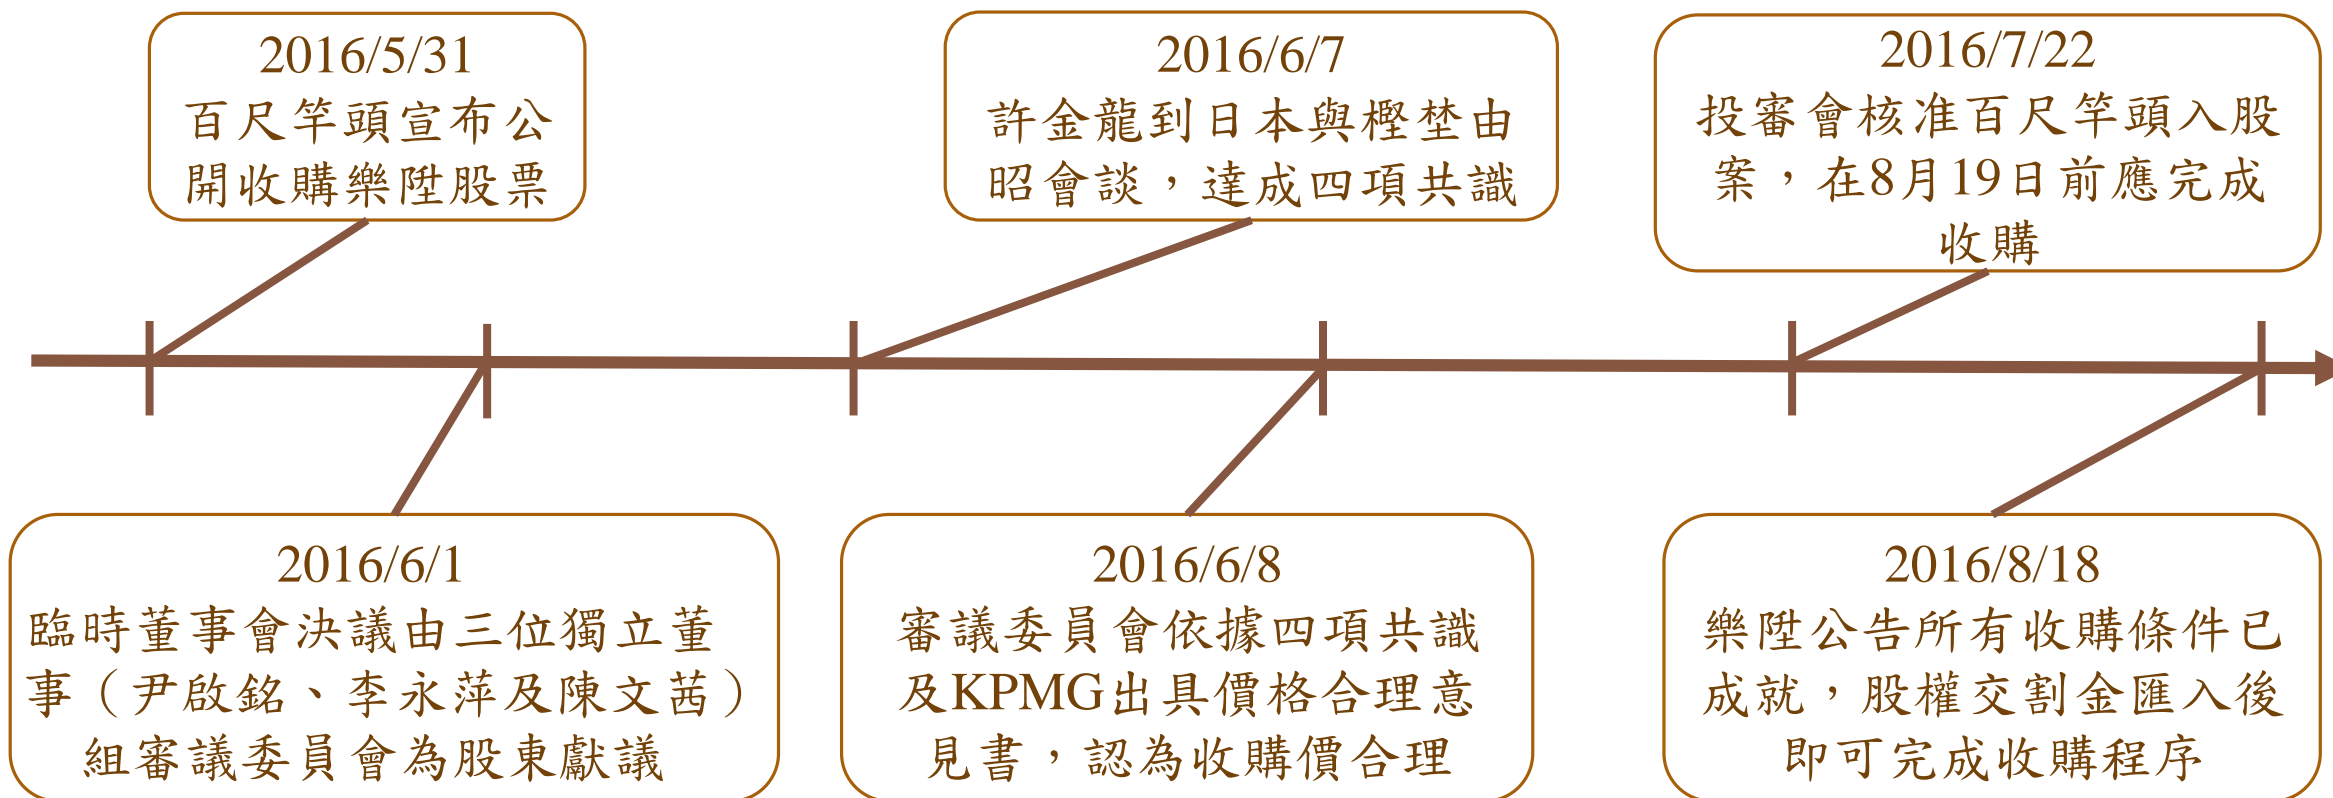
2016/5/31
百尺竿頭宣布公開收購樂陞股票

2016/6/1
臨時董事會決議由三位獨立董事（尹啟銘、李永萍及陳文茜）組審議委員會為股東獻議

2016/6/7
許金龍到日本與樫埜由昭會談，達成四項共識

2016/6/8
審議委員會依據四項共識及KPMG出具價格合理意見書，認為收購價合理

2016/7/22
投審會核准百尺竿頭入股案，在8月19日前應完成收購

2016/8/18
樂陞公告所有收購條件已成就，股權交割金匯入後即可完成收購程序